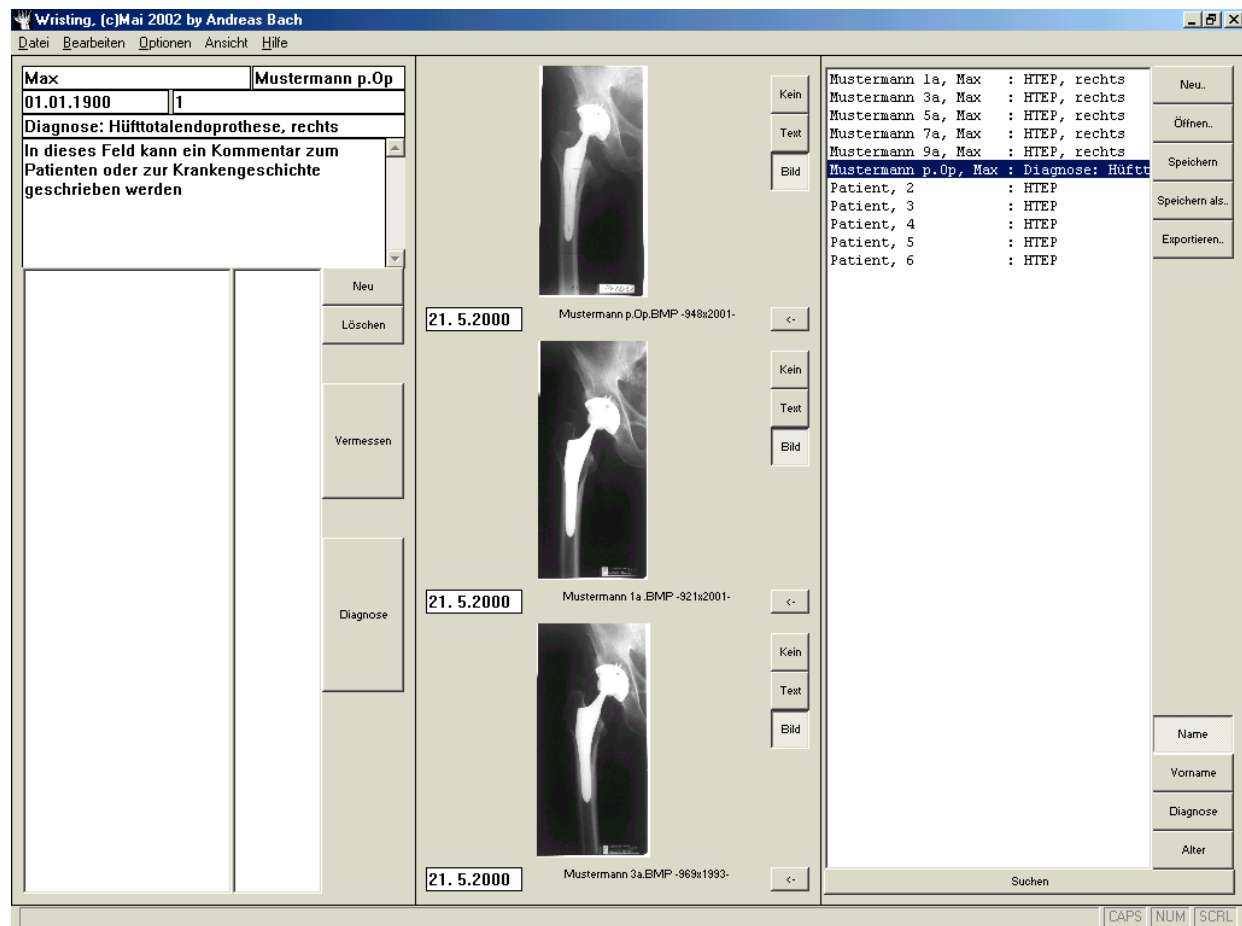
Wristing, (c)Mai 2002 by Andreas Bach

Datei Bearbeiten Optionen Ansicht Hilfe

Max
Mustermann p.Op
01.01.1900
1
Diagnose: Hüfttotalendoprothese, rechts
In dieses Feld kann ein Kommentar zum Patienten oder zur Krankengeschichte geschrieben werden

Neu
Löschen
Vermessen
Diagnose

Kein
Text
Bild
21. 5.2000
Mustermann p.Op.BMP -948x2001-
<-

Kein
Text
Bild
21. 5.2000
Mustermann 1a .BMP -921x2001-
<-

Kein
Text
Bild
21. 5.2000
Mustermann 3a.BMP -969x1993-
<-

Mustermann 1a, Max : HTEP, rechts
Mustermann 3a, Max : HTEP, rechts
Mustermann 5a, Max : HTEP, rechts
Mustermann 7a, Max : HTEP, rechts
Mustermann 9a, Max : HTEP, rechts
Mustermann p.Op, Max : Diagnose: Hüftt
Patient, 2 : HTEP
Patient, 3 : HTEP
Patient, 4 : HTEP
Patient, 5 : HTEP
Patient, 6 : HTEP

Neu..
Öffnen..
Speichern
Speichern als..
Exportieren..

Name
Vorname
Diagnose
Alter
Suchen

CAPS NUM SCRL